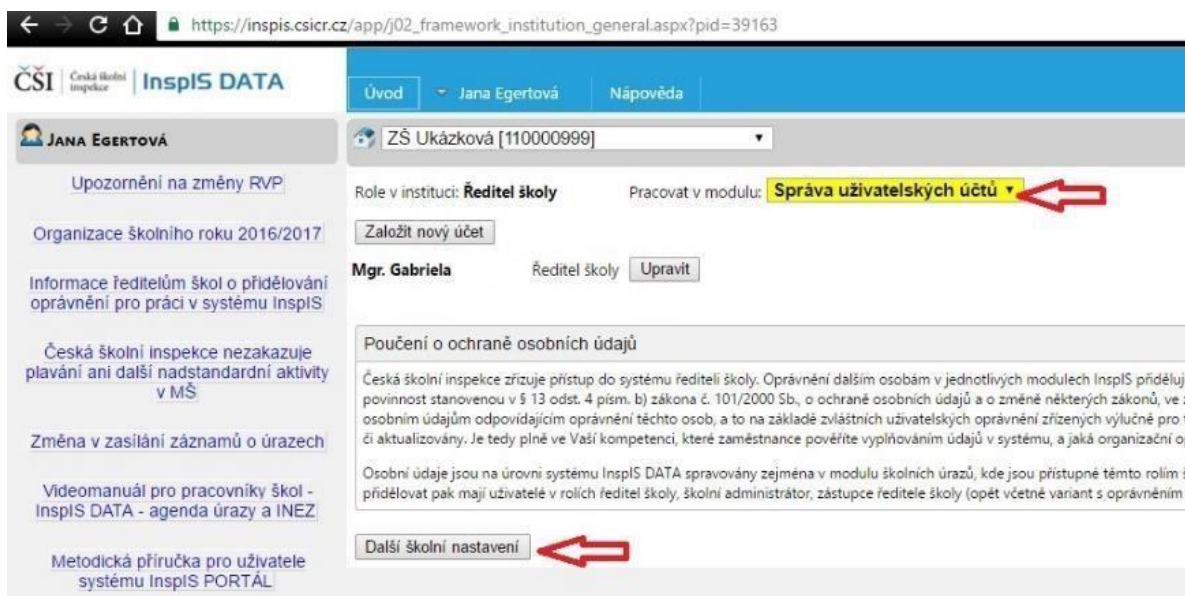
https://inspis.csicr.cz/app/j02_framework_institution_general.aspx?pid=39163

ČŠI Česká školní inspekce InspIS DATA

Úvod
Jana Egertová
Nápověda

JANA EGERTOVÁ

Upozornění na změny RVP

Organizace školního roku 2016/2017

Informace ředitelům škol o přidělování oprávnění pro práci v systému InspIS

Česká školní inspekce nezakazuje plavání ani další nadstandardní aktivity v MŠ

Změna v zasílání záznamů o úrazech

Videomanuál pro pracovníky škol - InspIS DATA - agenda úrazy a INEZ

Metodická příručka pro uživatele systému InspIS PORTÁL

ZŠ Ukázková [110000999]

Role v instituci: Ředitel školy
Pracovat v modulu: Správa uživatelských účtů

Založit nový účet

Mgr. Gabriela
Ředitel školy
Upravit

Poučení o ochraně osobních údajů

Česká školní inspekce zřizuje přístup do systému řediteli školy. Oprávnění dalším osobám v jednotlivých modulech InspIS přiděluj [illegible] povinnost stanovenou v § 13 odst. 4 písm. b) zákona č. 101/2000 Sb., o ochraně osobních údajů a o změně některých zákonů, ve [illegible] osobním údajům odpovídajícím oprávnění těchto osob, a to na základě zvláštních uživatelských oprávnění zřízených výlučně pro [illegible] či aktualizovány. Je tedy plně ve Vaší kompetenci, které zaměstnance pověříte vyplňováním údajů v systému, a jaká organizační o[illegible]

Osobní údaje jsou na úrovni systému InspIS DATA spravovány zejména v modulu školních úrazů, kde jsou přístupné těmto rolím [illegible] přidělovat pak mají uživatelé v rolích ředitel školy, školní administrátor, zástupce ředitele školy (opět včetně variant s oprávněním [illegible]

Další školní nastavení